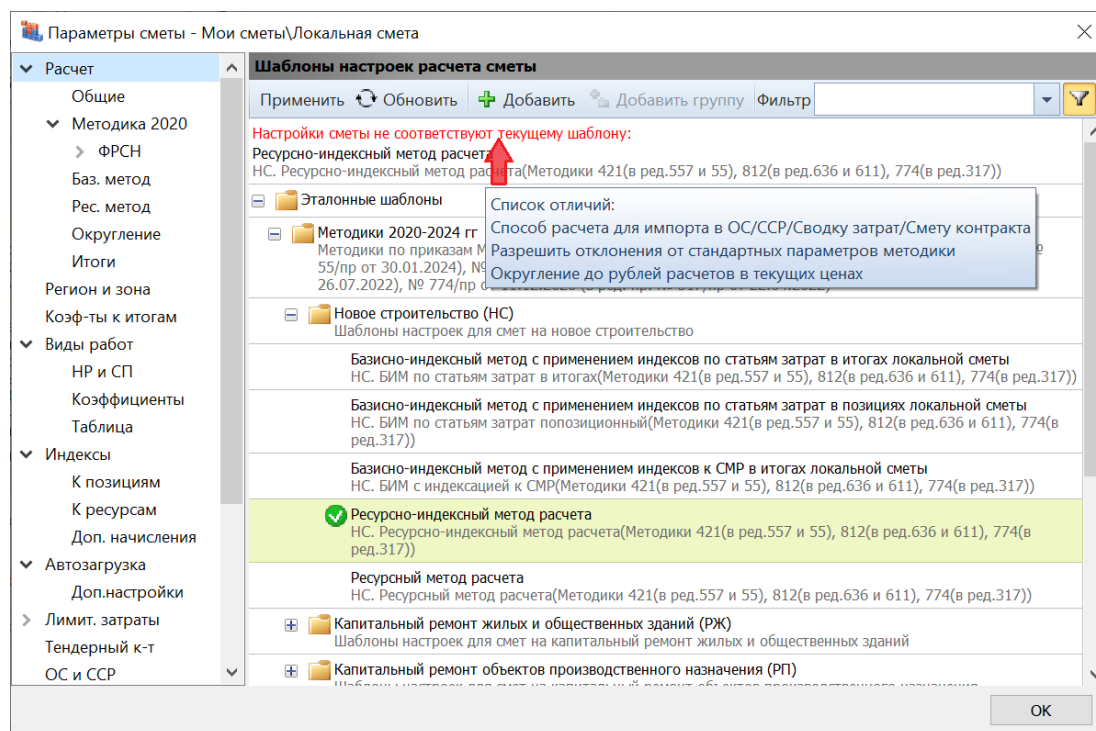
Параметры сметы - Мои сметы\Локальная смета

Расчет
Общие
Методика 2020
ФРСН
Баз. метод
Рес. метод
Округление
Итоги
Регион и зона
Коэф-ты к итогам
Виды работ
НР и СП
Коэффициенты
Таблица
Индексы
К позициям
К ресурсам
Доп. начисления
Автозагрузка
Доп.настройки
Лимит. затраты
Тендерный к-т
ОС и ССР

Шаблоны настроек расчета сметы

Применить Обновить Добавить Добавить группу Фильтр

Настройки сметы не соответствуют текущему шаблону:
Ресурсно-индексный метод расчета
НС. Ресурсно-индексный метод расчета(Методики 421(в ред.557 и 55), 812(в ред.636 и 611), 774(в ред.317))

Эталонные шаблоны

Список отличий:
Способ расчета для импорта в ОС/ССР/Сводку затрат/Смету контракта
Разрешить отклонения от стандартных параметров методики
Округление до рублей расчетов в текущих ценах

Методики 2020-2024 гг
Методики по приказам М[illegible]
55/пр от 30.01.2024), №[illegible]
26.07.2022), № 774/пр о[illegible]

Новое строительство (НС)
Шаблоны настроек для смет на новое строительство

Базисно-индексный метод с применением индексов по статьям затрат в итогах локальной сметы
НС. БИМ по статьям затрат в итогах(Методики 421(в ред.557 и 55), 812(в ред.636 и 611), 774(в ред.317))

Базисно-индексный метод с применением индексов по статьям затрат в позициях локальной сметы
НС. БИМ по статьям затрат попозиционный(Методики 421(в ред.557 и 55), 812(в ред.636 и 611), 774(в ред.317))

Базисно-индексный метод с применением индексов к СМР в итогах локальной сметы
НС. БИМ с индексацией к СМР(Методики 421(в ред.557 и 55), 812(в ред.636 и 611), 774(в ред.317))

Ресурсно-индексный метод расчета
НС. Ресурсно-индексный метод расчета(Методики 421(в ред.557 и 55), 812(в ред.636 и 611), 774(в ред.317))

Ресурсный метод расчета
НС. Ресурсный метод расчета(Методики 421(в ред.557 и 55), 812(в ред.636 и 611), 774(в ред.317))

Капитальный ремонт жилых и общественных зданий (РЖ)
Шаблоны настроек для смет на капитальный ремонт жилых и общественных зданий

Капитальный ремонт объектов производственного назначения (РП)
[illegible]

OK